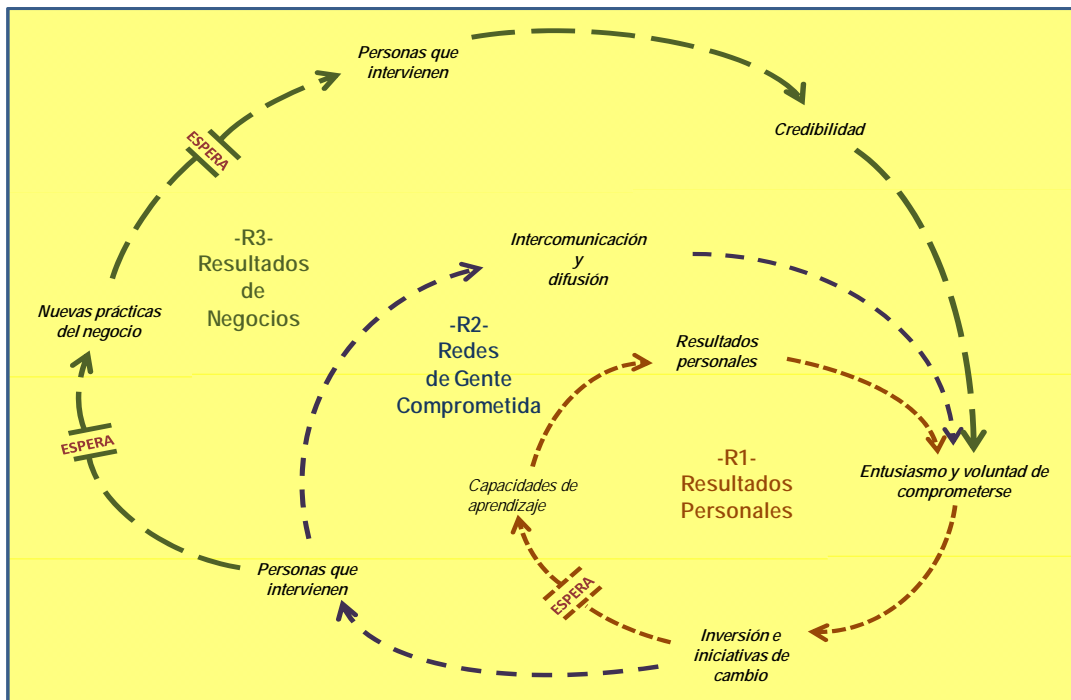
Personas que intervienen

Credibilidad

ESPERA

-R3-
Resultados
de
Negocios

Intercomunicación y difusión

Nuevas prácticas del negocio

-R2-
Redes
de Gente
Comprometida

Resultados personales

ESPERA

Entusiasmo y voluntad de comprometerse

Capacidades de aprendizaje

-R1-
Resultados
Personales

Personas que intervienen

ESPERA

Inversión e iniciativas de cambio